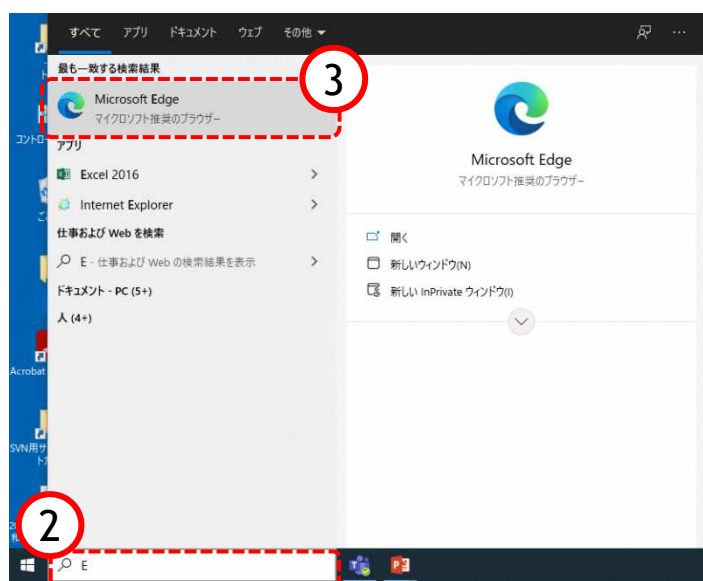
すべて アプリ ドキュメント ウェブ その他

最も一致する検索結果

Microsoft Edge
マイクロソフト推奨のブラウザー

3

アプリ

Excel 2016

Internet Explorer

仕事および Web を検索

E - 仕事および Web の検索結果を表示

ドキュメント - PC (5+)

人 (4+)

Microsoft Edge
マイクロソフト推奨のブラウザー

開く

新しいウィンドウ(N)

新しい InPrivate ウィンドウ(I)

コントロ

Acrobat

SVN用

2

E